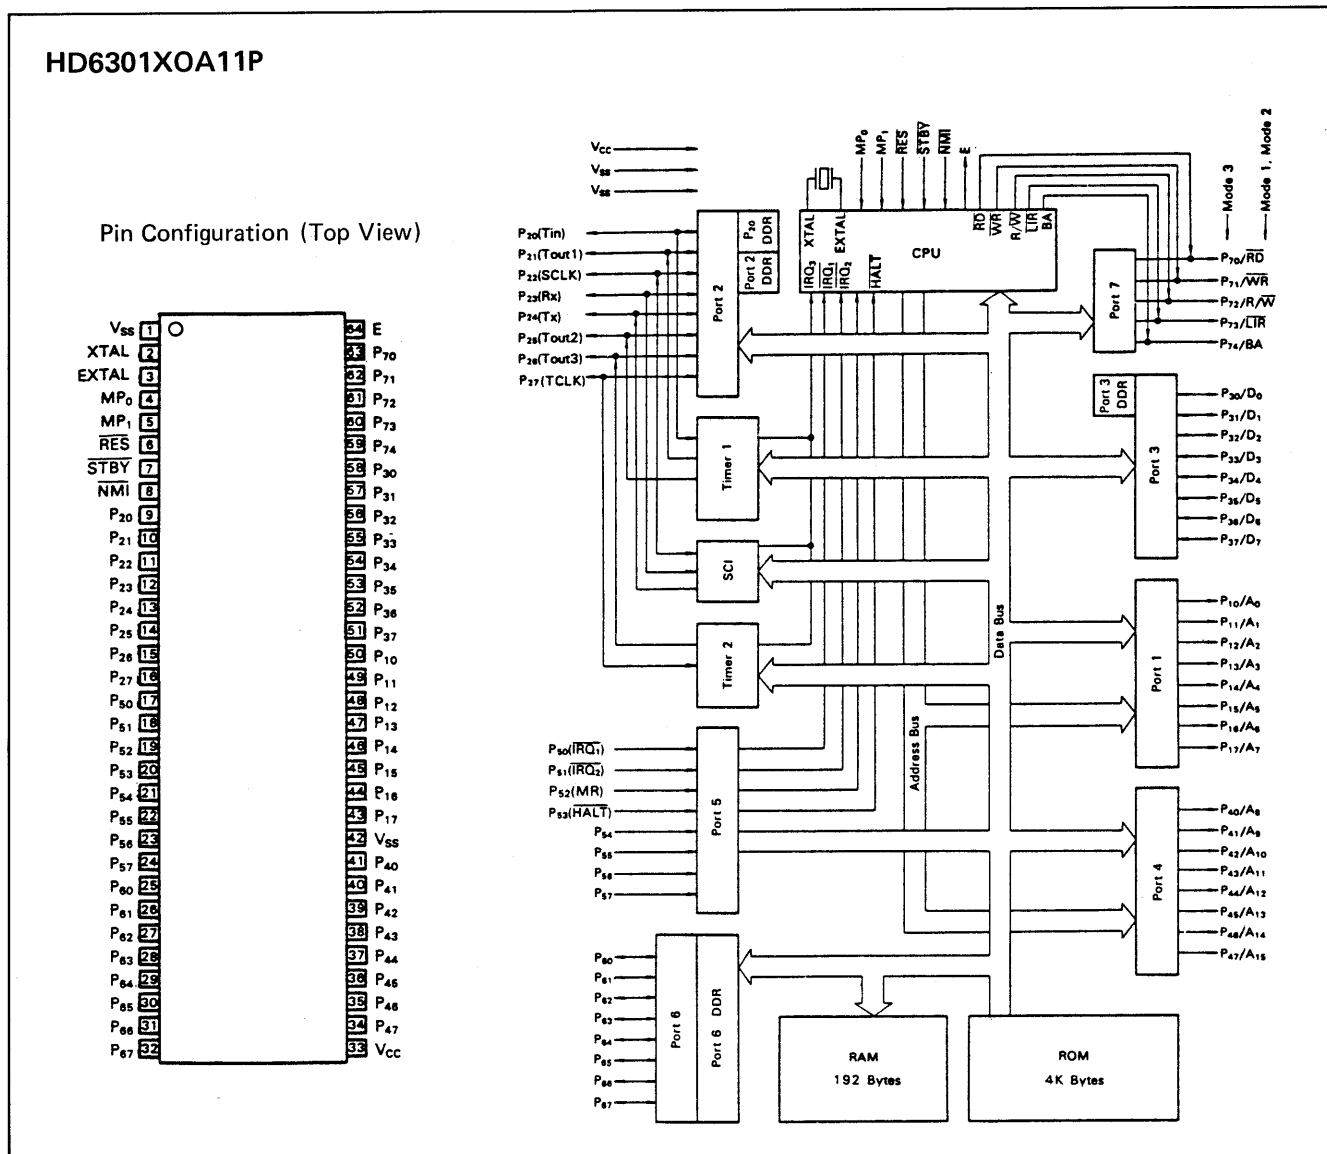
HD6301XOA11P

Pin Configuration (Top View)

| Pin | No. | No. | Pin |
|---|---|---|---|
| $V_{SS}$ | 1 | 64 | E |
| XTAL | 2 | 63 | $P_{70}$ |
| EXTAL | 3 | 62 | $P_{71}$ |
| $MP_0$ | 4 | 61 | $P_{72}$ |
| $MP_1$ | 5 | 60 | $P_{73}$ |
| $\overline{RES}$ | 6 | 59 | $P_{74}$ |
| $\overline{STBY}$ | 7 | 58 | $P_{30}$ |
| $\overline{NMI}$ | 8 | 57 | $P_{31}$ |
| $P_{20}$ | 9 | 56 | $P_{32}$ |
| $P_{21}$ | 10 | 55 | $P_{33}$ |
| $P_{22}$ | 11 | 54 | $P_{34}$ |
| $P_{23}$ | 12 | 53 | $P_{35}$ |
| $P_{24}$ | 13 | 52 | $P_{36}$ |
| $P_{25}$ | 14 | 51 | $P_{37}$ |
| $P_{26}$ | 15 | 50 | $P_{10}$ |
| $P_{27}$ | 16 | 49 | $P_{11}$ |
| $P_{50}$ | 17 | 48 | $P_{12}$ |
| $P_{51}$ | 18 | 47 | $P_{13}$ |
| $P_{52}$ | 19 | 46 | $P_{14}$ |
| $P_{53}$ | 20 | 45 | $P_{15}$ |
| $P_{54}$ | 21 | 44 | $P_{16}$ |
| $P_{55}$ | 22 | 43 | $P_{17}$ |
| $P_{56}$ | 23 | 42 | $V_{SS}$ |
| $P_{57}$ | 24 | 41 | $P_{40}$ |
| $P_{60}$ | 25 | 40 | $P_{41}$ |
| $P_{61}$ | 26 | 39 | $P_{42}$ |
| $P_{62}$ | 27 | 38 | $P_{43}$ |
| $P_{63}$ | 28 | 37 | $P_{44}$ |
| $P_{64}$ | 29 | 36 | $P_{45}$ |
| $P_{65}$ | 30 | 35 | $P_{46}$ |
| $P_{66}$ | 31 | 34 | $P_{47}$ |
| $P_{67}$ | 32 | 33 | $V_{CC}$ |

$V_{CC}$
$V_{SS}$
$V_{SS}$
$MP_0$ $MP_1$ $\overline{RES}$ $\overline{STBY}$ $\overline{NMI}$ E
Mode 3
Mode 1, Mode 2
$P_{20}$(Tin)
$P_{21}$(Tout1)
$P_{22}$(SCLK)
$P_{23}$(Rx)
$P_{24}$(Tx)
$P_{25}$(Tout2)
$P_{26}$(Tout3)
$P_{27}$(TCLK)
Port 2
$P_{20}$ DDR
Port 2 DDR
XTAL EXTAL
CPU
$\overline{RD}$ $\overline{WR}$ R/$\overline{W}$ $\overline{LIR}$ BA
$\overline{IRQ_3}$ $\overline{IRQ_1}$ $\overline{IRQ_2}$ $\overline{HALT}$
Port 7
$P_{70}/\overline{RD}$
$P_{71}/\overline{WR}$
$P_{72}/R/\overline{W}$
$P_{73}/\overline{LIR}$
$P_{74}$/BA
Port 3 DDR
Port 3
$P_{30}/D_0$
$P_{31}/D_1$
$P_{32}/D_2$
$P_{33}/D_3$
$P_{34}/D_4$
$P_{35}/D_5$
$P_{36}/D_6$
$P_{37}/D_7$
Timer 1
SCI
Timer 2
Data Bus
Address Bus
Port 1
$P_{10}/A_0$
$P_{11}/A_1$
$P_{12}/A_2$
$P_{13}/A_3$
$P_{14}/A_4$
$P_{15}/A_5$
$P_{16}/A_6$
$P_{17}/A_7$
$P_{50}(\overline{IRQ_1})$
$P_{51}(\overline{IRQ_2})$
$P_{52}$(MR)
$P_{53}(\overline{HALT})$
$P_{54}$
$P_{55}$
$P_{56}$
$P_{57}$
Port 5
Port 4
$P_{40}/A_8$
$P_{41}/A_9$
$P_{42}/A_{10}$
$P_{43}/A_{11}$
$P_{44}/A_{12}$
$P_{45}/A_{13}$
$P_{46}/A_{14}$
$P_{47}/A_{15}$
$P_{60}$
$P_{61}$
$P_{62}$
$P_{63}$
$P_{64}$
$P_{65}$
$P_{66}$
$P_{67}$
Port 6
Port 6 DDR
RAM
192 Bytes
ROM
4K Bytes